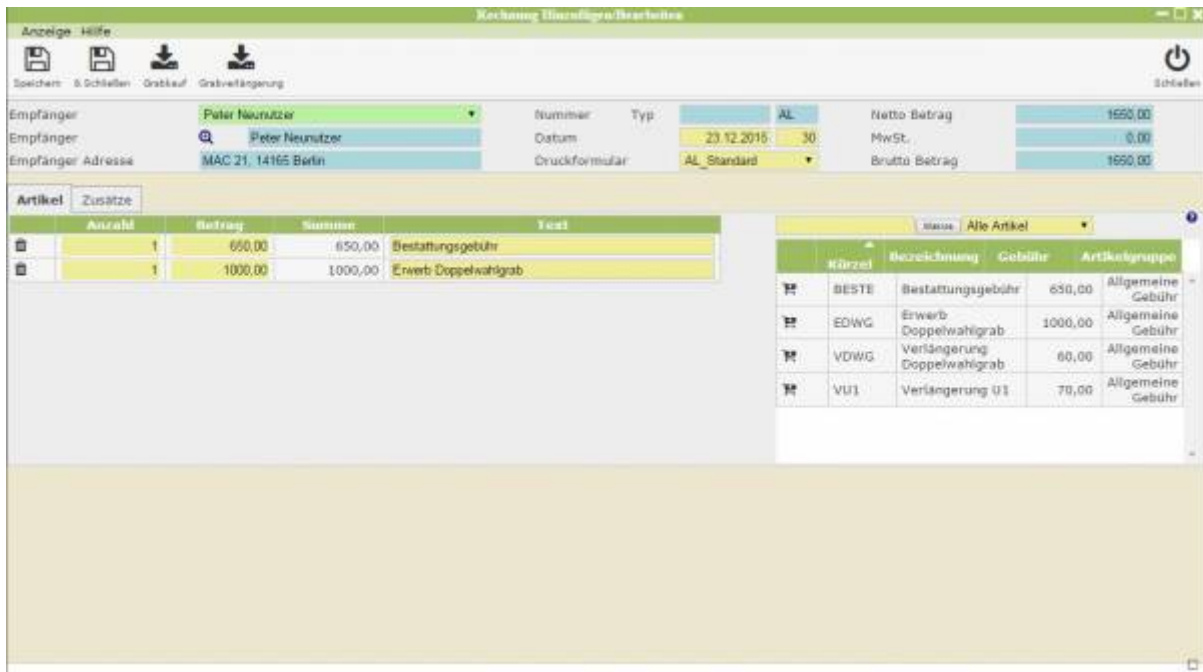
Rechnung Hinzufügen/Bearbeiten

Anzeige Hilfe

Speichern S.Schließen Grabkauf Grabverlängerung

Schließen

Empfänger Peter Neunutzer
Empfänger Peter Neunutzer
Empfänger Adresse MAC 21, 14165 Berlin

Nummer Typ AL
Datum 23.12.2015 30
Druckformular AL_Standard

Netto Betrag 1650,00
MwSt. 0,00
Brutto Betrag 1650,00

Artikel Zusätze

| | Anzahl | Betrag | Summe | Text |
|---|---|---|---|---|
| | 1 | 650,00 | 650,00 | Bestattungsgebühr |
| | 1 | 1000,00 | 1000,00 | Erwerb Doppelwahlgrab |

Alle Artikel

| | Kürzel | Bezeichnung | Gebühr | Artikelgruppe |
|---|---|---|---|---|
| | BESTE | Bestattungsgebühr | 650,00 | Allgemeine Gebühr |
| | EDWG | Erwerb Doppelwahlgrab | 1000,00 | Allgemeine Gebühr |
| | VDWG | Verlängerung Doppelwahlgrab | 60,00 | Allgemeine Gebühr |
| | VU1 | Verlängerung U1 | 70,00 | Allgemeine Gebühr |